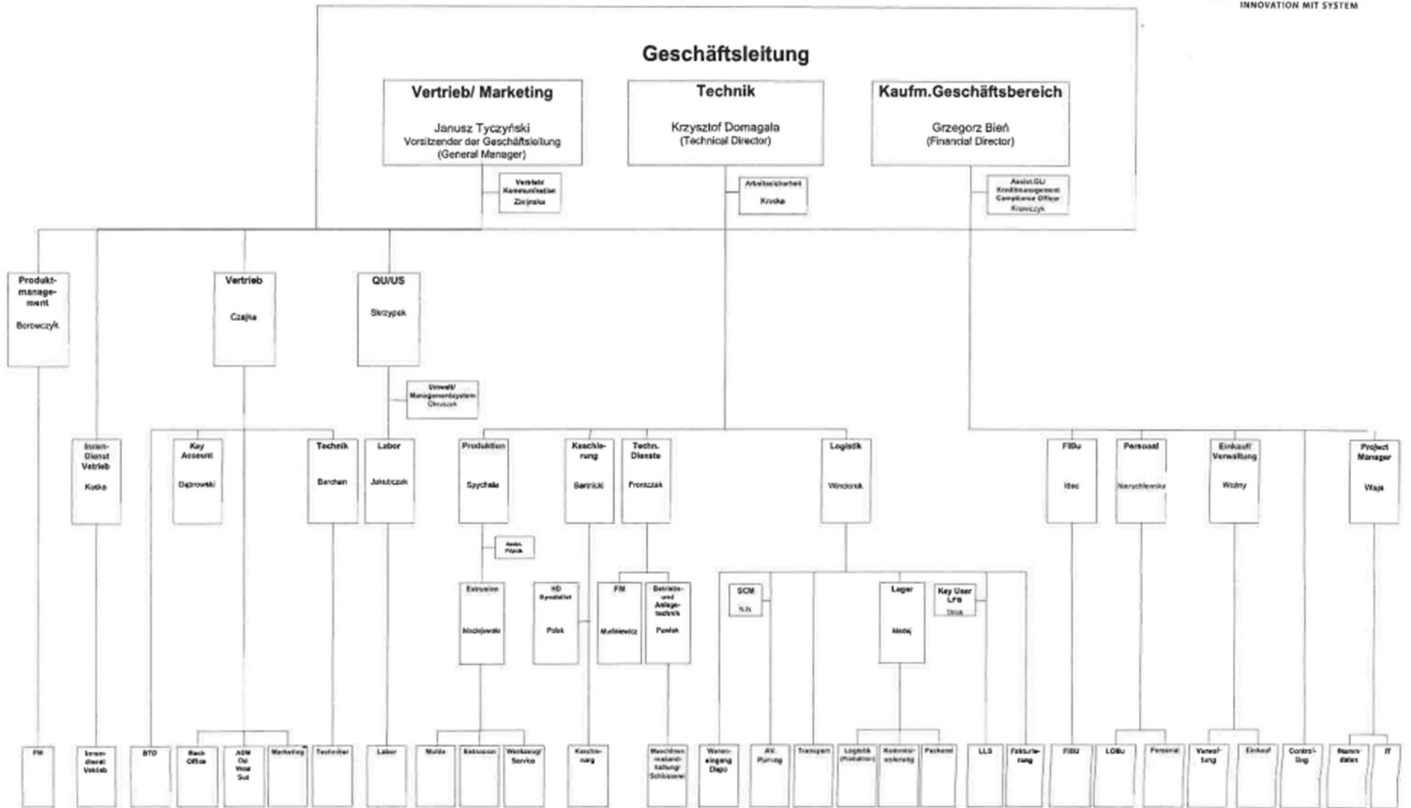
INNOVATION MIT SYSTEM

Geschäftsleitung

Vertrieb/ Marketing

Janusz Tyczyński
Vorsitzender der Geschäftsleitung
(General Manager)

Technik

Krzysztof Domagała
(Technical Director)

Kaufm.Geschäftsbereich

Grzegorz Bień
(Financial Director)

Vertrieb/ Kommunikation
Zinjinska

Arbeitssicherheit
Kroska

Assist.GL/ Kreditmanagement Compliance Officer
Krawczyk

Produkt-management
Borowczyk

Vertrieb
Czajka

QU/US
Skrzypek

Umwelt/ Managementsystem
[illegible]

Innen-Dienst Vetrieb
Kotka

Key Account
Dąbrowski

Technik
Barchan

Labor
Jakubczak

Produktion
Sypchała

Kaschie-rung
Bartnicki

Techn. Dienste
Fronczak

Logistik
Winciorek

FIBu
Idec

Personal
Nierychlewska

Einkauf/ Verwaltung
Woźny

Project Manager
Waja

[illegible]

Extrusion
Maciejewski

HD Spezialist
Polok

FM
Maślanowicz

Betriebs- und Anlage-technik
Pawlak

SCM
N.N.

Lager
Madej

Key User LFB
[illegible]

PM

Innen-dienst Vetrieb

BTO

Back Office

ADM Ost West Sud

Marketing

Techniker

Labor

Mahle

Extrusion

Werkzeug/ Service

Kaschie-rung

Maschinen-instand-haltung/ Schlosserei

Waren-eingang Depo

AV. Planung

Transport

Logistik (Produktion)

Kommissi-onierung

Perkenl

LLS

Fakturie-rung

FIBU

LOBu

Personal

Verwal-tung

Einkauf

Control-ling

Stamm-daten

IT